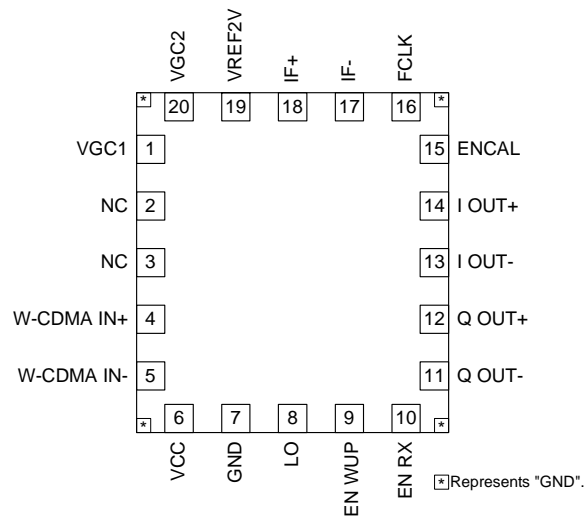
VGC2 VREF2V IF+ IF- FCLK

* 20 19 18 17 16 *

VGC1 1
NC 2
NC 3
W-CDMA IN+ 4
W-CDMA IN- 5

15 ENCAL
14 I OUT+
13 I OUT-
12 Q OUT+
11 Q OUT-

* 6 7 8 9 10 *

VCC GND LO EN WUP EN RX

* Represents "GND".